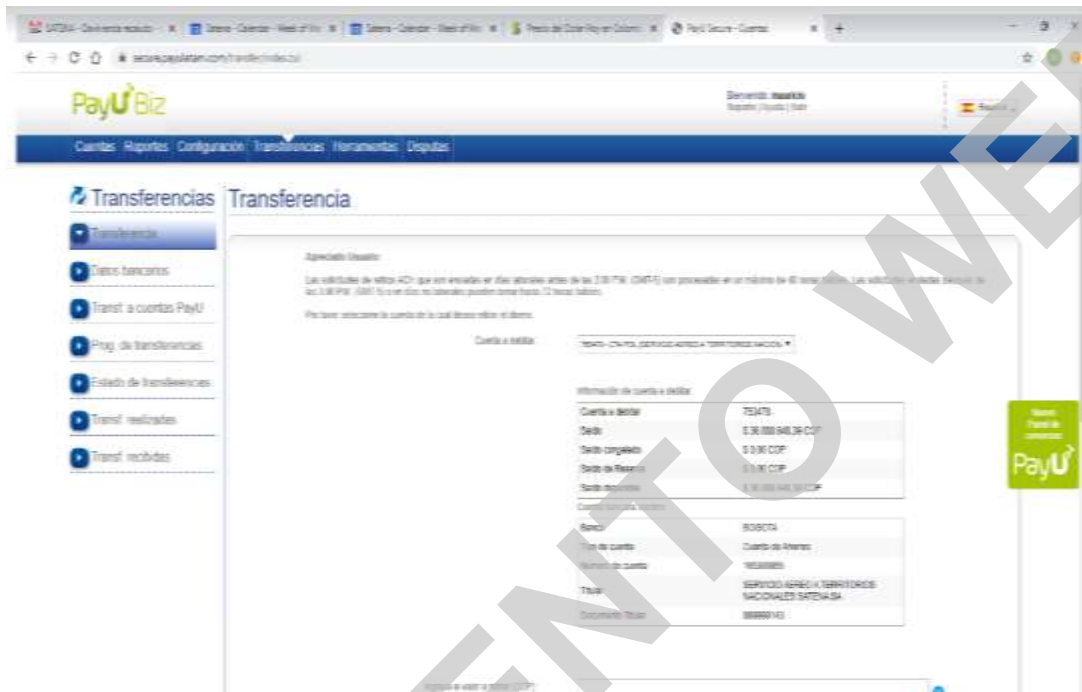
PayU Biz

Bienvenido: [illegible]

Cuentas Reportes Configuración Transferencias Herramientas Disputas

Transferencias

Transferencia

Datos bancarios

Transf. a cuentas PayU

Prog. de transferencias

Estado de transferencias

Transf. realizadas

Transf. recibidas

Transferencia

Apreciado Usuario:

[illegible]

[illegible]

Cuenta a debitar: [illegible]

Información de cuenta a debitar

| | |
|---|---|
| Cuenta a debitar | 753478 |
| Saldo | $ 36.000.945,36 COP |
| Saldo congelado | $ 0,00 COP |
| Saldo de Reserva | $ 0,00 COP |
| Saldo disponible | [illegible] COP |

| | |
|---|---|
| Banco | BOGOTA |
| Tipo de cuenta | Cuenta de Ahorros |
| Número de cuenta | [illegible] |
| Titular | SERVICIO AEREO A TERRITORIOS NACIONALES SATENA SA |
| Documento titular | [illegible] |

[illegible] (COP):

Nuevo Panel de comercios PayU